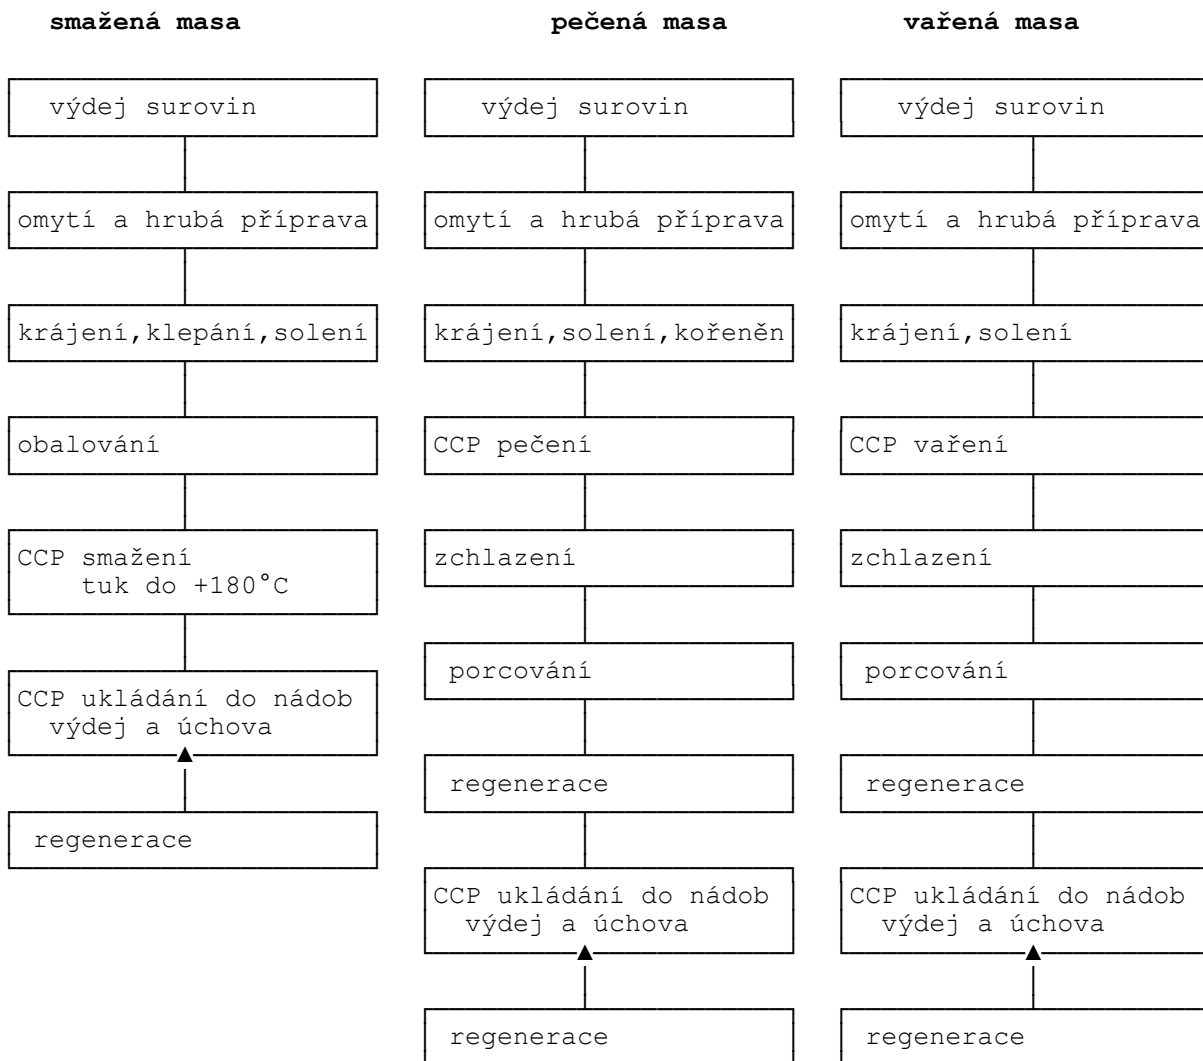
smažená masa

výdej surovin

omytí a hrubá příprava

krájení,klepání,solení

obalování

CCP smažení
tuk do +180°C

CCP ukládání do nádob
výdej a úchova

regenerace

pečená masa

výdej surovin

omytí a hrubá příprava

krájení,solení,kořeněn

CCP pečení

zchlazení

porcování

regenerace

CCP ukládání do nádob
výdej a úchova

regenerace

vařená masa

výdej surovin

omytí a hrubá příprava

krájení,solení

CCP vaření

zchlazení

porcování

regenerace

CCP ukládání do nádob
výdej a úchova

regenerace